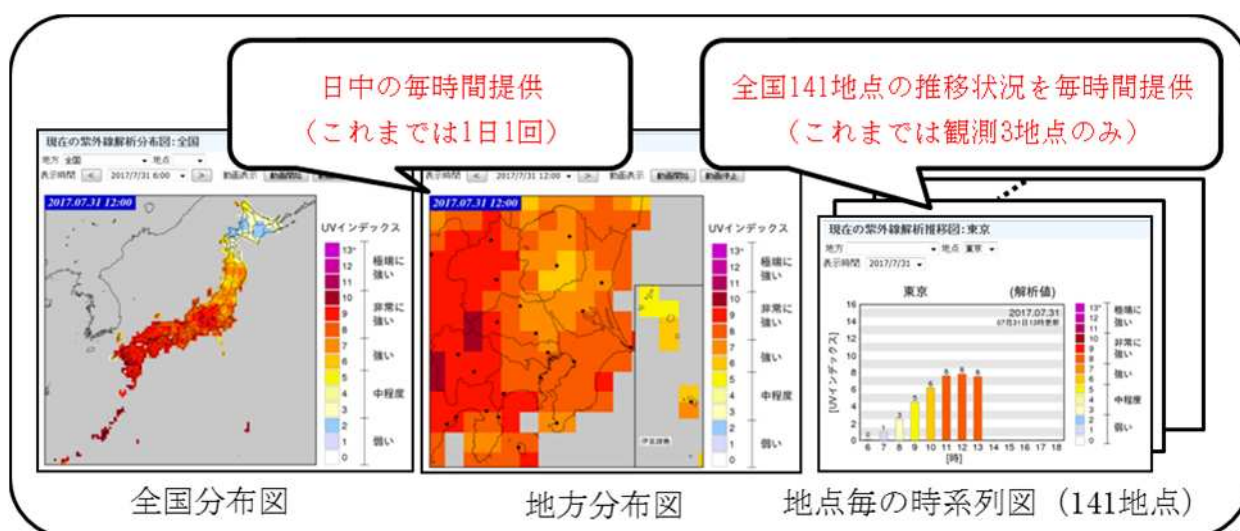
日中の毎時間提供
（これまでは1日1回）

全国141地点の推移状況を毎時間提供
（これまでは観測3地点のみ）

現在の紫外線解析分布図：全国
地方 全国 地点
表示時間 < 2017/7/31 6:00 > 動画表示 動画開始
2017.07.31 12:00
UVインデックス
13+
12
11
10
9
8
7
6
5
4
3
2
1
0
極端に強い
非常に強い
強い
中程度
弱い

表示時間 < 2017/7/31 12:00 > 動画表示 動画開始 動画停止
2017.07.31 12:00
UVインデックス
13+
12
11
10
9
8
7
6
5
4
3
2
1
0
極端に強い
非常に強い
強い
中程度
弱い
伊豆諸島

現在の紫外線解析推移図：東京
地方 地点 東京
表示時間 2017/7/31
東京 (解析値)
2017.07.31
07月31日13時更新
[UVインデックス]
16
14
12
10
8
6
4
2
0
6 7 8 9 10 11 12 13 14 15 16 17 18
[時]
13+
12
11
10
9
8
7
6
5
4
3
2
1
0
極端に強い
非常に強い
強い
中程度
弱い

全国分布図
地方分布図
地点毎の時系列図（141地点）